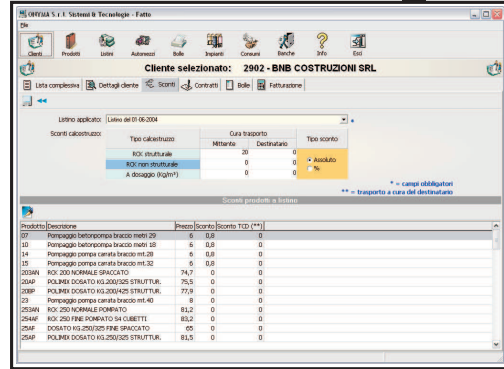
OMYAIA S.r.l. Sistemi & Tecnologie - Fatto
File

Clienti Prodotti Listini Automezzi Bolle Impianti Consumi Banche Info Esci

Cliente selezionato: 2902 - BNB COSTRUZIONI SRL

Lista complessiva | Dettagli cliente | Sconti | Contratti | Bolle | Fatturazione

Listino applicato: Listino del 01-06-2004

Sconti calcestruzzo:

| Tipo calcestruzzo | Cura trasporto Mittente | Cura trasporto Destinatario | Tipo sconto |
|---|---|---|---|
| RCK strutturale | 20 | 0 | Assoluto |
| RCK non strutturale | 0 | 0 | % |
| A dosaggio (Kg/m³) | 0 | 0 | |

* = campi obbligatori
** = trasporto a cura del destinatario

Sconti prodotti a listino

| Prodotto | Descrizione | Prezzo | Sconto | Sconto TCD (**) |
|---|---|---|---|---|
| 07 | Pompaggio betonpompa braccio metri 29 | 6 | 0,8 | 0 |
| 10 | Pompaggio betonpompa braccio metri 18 | 6 | 0,8 | 0 |
| 14 | Pompaggio pompa carrata braccio mt.28 | 6 | 0,8 | 0 |
| 15 | Pompaggio pompa carrata braccio mt.32 | 6 | 0,8 | 0 |
| 203AN | RCK 200 NORMALE SPACCATO | 74,7 | 0 | 0 |
| 20AP | POLIMIX DOSATO KG.200/325 STRUTTUR. | 75,5 | 0 | 0 |
| 20BP | POLIMIX DOSATO KG.200/425 STRUTTUR. | 77,9 | 0 | 0 |
| 23 | Pompaggio pompa carrata braccio mt.40 | 8 | 0 | 0 |
| 253AN | RCK 250 NORMALE POMPATO | 81,2 | 0 | 0 |
| 254AF | RCK 250 FINE POMPATO S4 CUBETTI | 83,2 | 0 | 0 |
| 25AF | DOSATO KG.250/325 FINE SPACCATO | 65 | 0 | 0 |
| 25AP | POLIMIX DOSATO KG.250/325 STRUTTUR. | 81,5 | 0 | 0 |